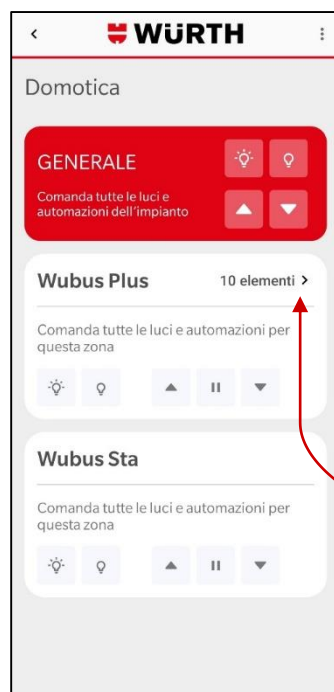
WÜRTH

Domotica

GENERALE

Comanda tutte le luci e automazioni dell'impianto

Wubus Plus

10 elementi

Comanda tutte le luci e automazioni per questa zona

Wubus Sta

Comanda tutte le luci e automazioni per questa zona